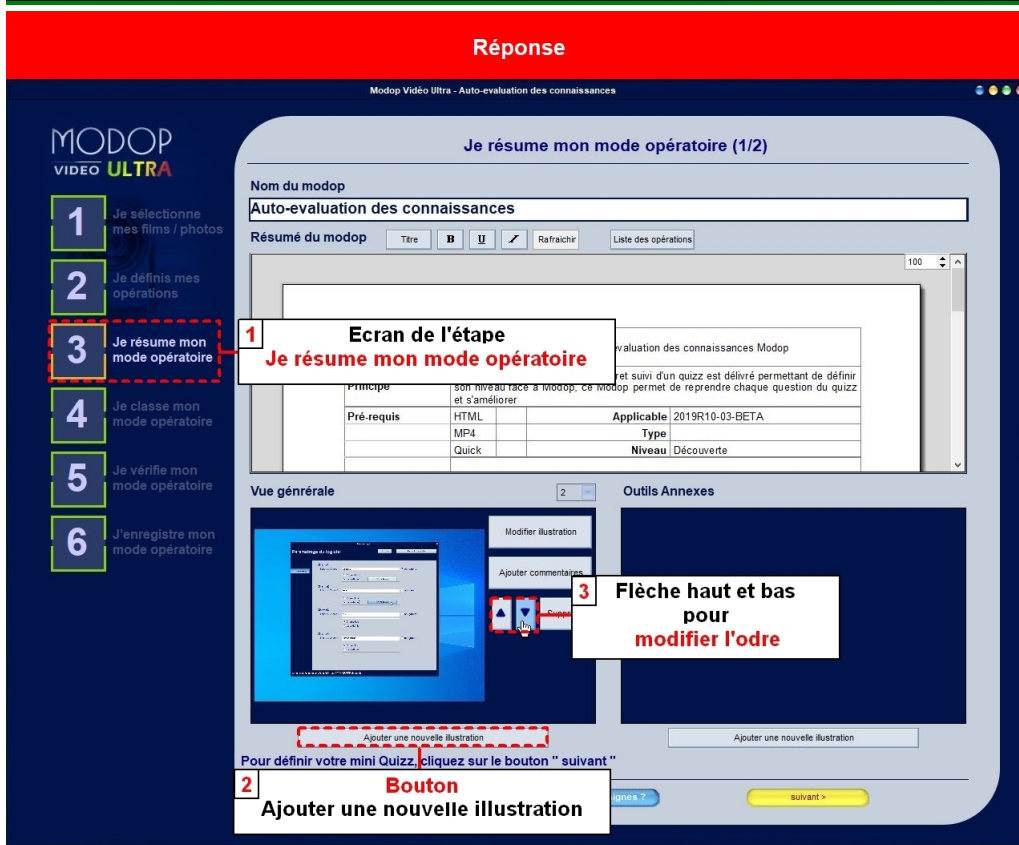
Réponse

Modop Vidéo Ultra - Auto-evaluation des connaissances

MODOP VIDEO ULTRA

1 Je sélectionne mes films / photos

2 Je définis mes opérations

3 Je résume mon mode opératoire

4 Je classe mon mode opératoire

5 Je vérifie mon mode opératoire

6 J'enregistre mon mode opératoire

Je résume mon mode opératoire (1/2)

Nom du modop

Auto-evaluation des connaissances

Résumé du modop Titre B U I Rafraichir Liste des opérations

100

1 Ecran de l'étape Je résume mon mode opératoire

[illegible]valuation des connaissances Modop

Principe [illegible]ret suivi d'un quizz est délivré permettant de définir son niveau face à Modop, ce Modop permet de reprendre chaque question du quizz et s'améliorer

| Pré-requis | HTML | | Applicable | 2019R10-03-BETA |
|---|---|---|---|---|
| | MP4 | | Type | |
| | Quick | | Niveau | Découverte |

Vue générale 2

Outils Annexes

Modifier illustration

Ajouter commentaires

3 Flèche haut et bas pour modifier l'odre

Supp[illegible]

Ajouter une nouvelle illustration

Ajouter une nouvelle illustration

Pour définir votre mini Quizz, cliquez sur le bouton " suivant "

2 Bouton Ajouter une nouvelle illustration

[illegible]ignes ?

suivant >